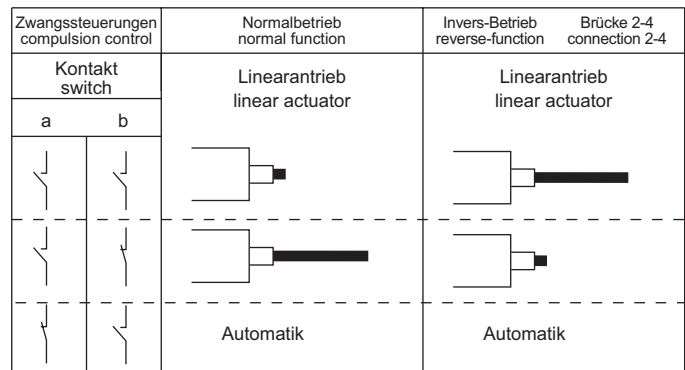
| Zwangssteuerungen compulsion control | | Normalbetrieb normal function | Invers-Betrieb reverse-function Brücke 2-4 connection 2-4 |
|---|---|---|---|
| Kontakt switch | | Linearantrieb linear actuator | Linearantrieb linear actuator |
| a | b | | |
| | | | |
| | | | |
| | | Automatik | Automatik |